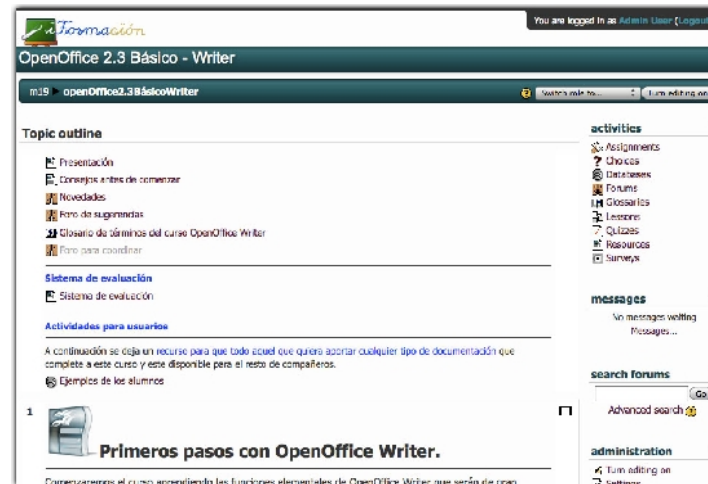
Formación

You are logged in as Admin User (Logout

OpenOffice 2.3 Básico - Writer

m19 ▶ openOffice2.3BásicoWriter

Switch role to... Turn editing on

Topic outline

Presentación
Consejos antes de comenzar
Novedades
Foro de sugerencias
Glosario de términos del curso OpenOffice Writer
Foro para coordinar

Sistema de evaluación
Sistema de evaluación

Actividades para usuarios

A continuación se deja un recurso para que todo aquel que quiera aportar cualquier tipo de documentación que complete a este curso y este disponible para el resto de compañeros.
Ejemplos de los alumnos

1

Primeros pasos con OpenOffice Writer.

Comenzaremos el curso aprendiendo las funciones elementales de OpenOffice Writer que serán de gran

activities
Assignments
Choices
Databases
Forums
Glossaries
Lessons
Quizzes
Resources
Surveys

messages
No messages waiting
Messages...

search forums
Go
Advanced search

administration
Turn editing on
Settings